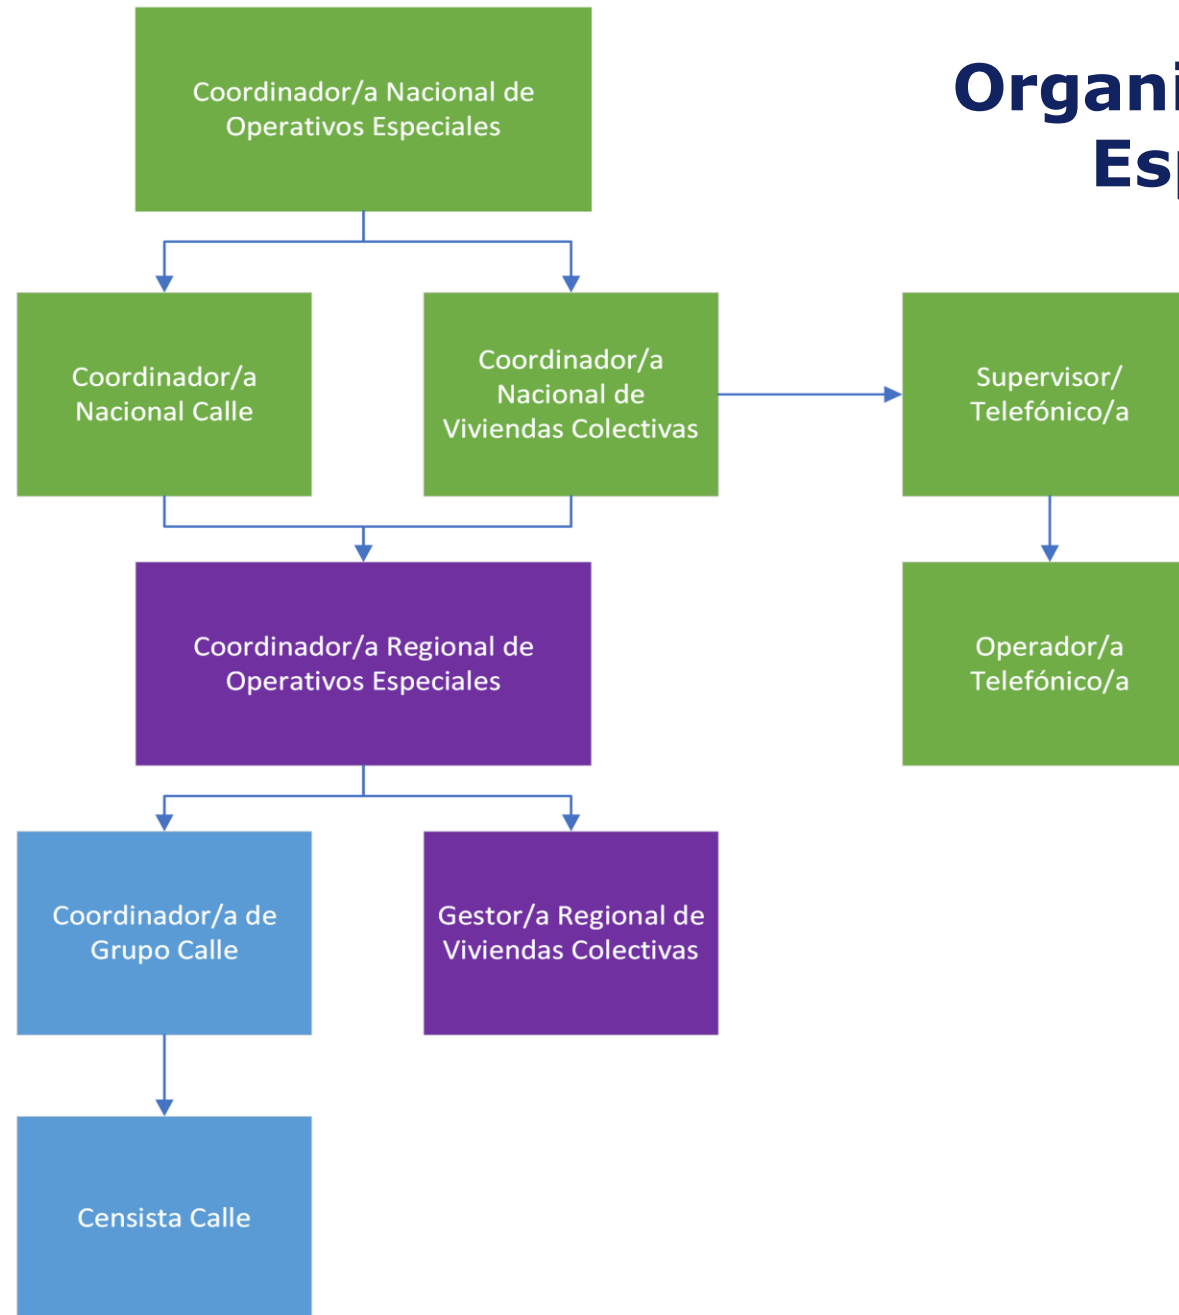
Organi
Es

Coordinador/a Nacional de Operativos Especiales

Coordinador/a Nacional Calle

Coordinador/a Nacional de Viviendas Colectivas

Supervisor/ Telefónico/a

Operador/a Telefónico/a

Coordinador/a Regional de Operativos Especiales

Coordinador/a de Grupo Calle

Gestor/a Regional de Viviendas Colectivas

Censista Calle